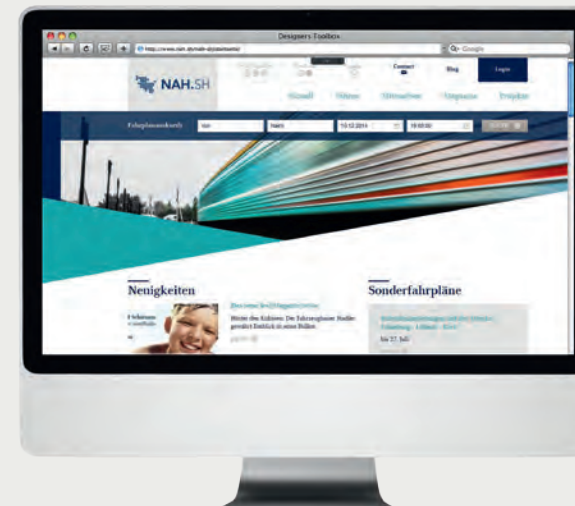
Designers Toolbox

http://www.nah.sh/

Q- Google

NAH.SH

Contact

Blog

Login

Aktuell

Tickets

Fahrplan

Neuigkeiten

Sonderfahrpläne

bis 27. Juli

Bitte die Fahrgäste: Die Fahrzeugbauer Radler gewährt Einblick in seine Halle.

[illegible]